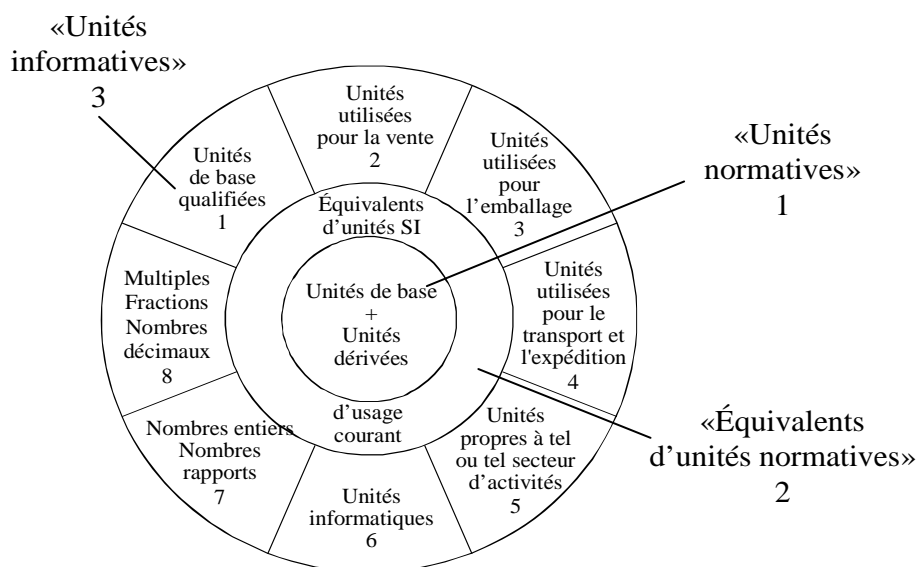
«Unités informatives»
3

Unités de base qualifiées
1

Unités utilisées pour la vente
2

Unités utilisées pour l'emballage
3

«Unités normatives»
1

Équivalents d'unités SI

Unités de base
+
Unités dérivées

Unités utilisées pour le transport et l'expédition
4

Multiples Fractions Nombres décimaux
8

d'usage courant

Nombres entiers Nombres rapports
7

Unités propres à tel ou tel secteur d'activités
5

«Équivalents d'unités normatives»
2

Unités informatiques
6